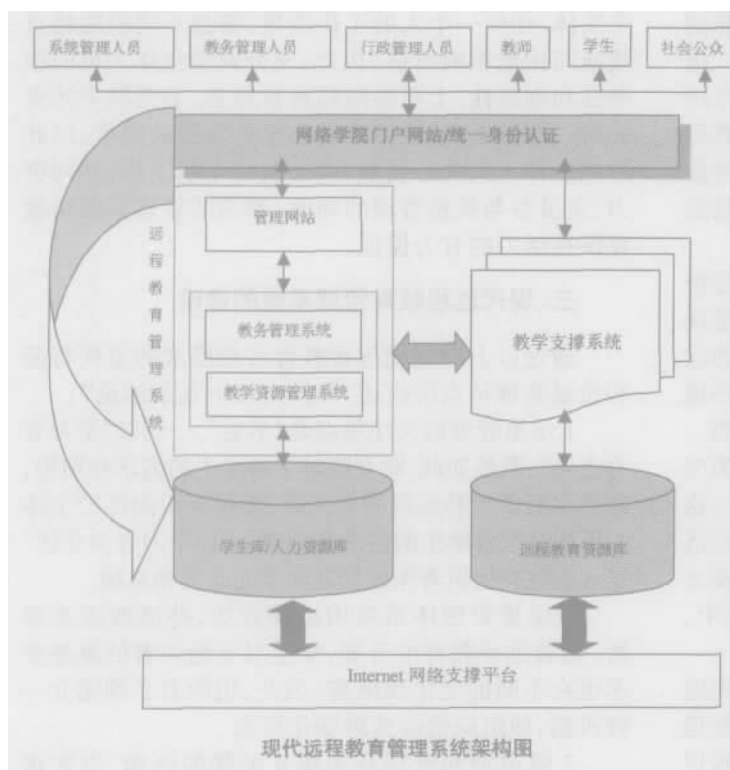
系统管理人员

教务管理人员

行政管理人员

教师

学生

社会公众

网络学院门户网站/统一身份认证

远程教育管理系统

管理网站

教务管理系统

教学资源管理系统

教学支撑系统

学生库/人力资源库

远程教育资源库

Internet 网络支撑平台

现代远程教育管理系统架构图